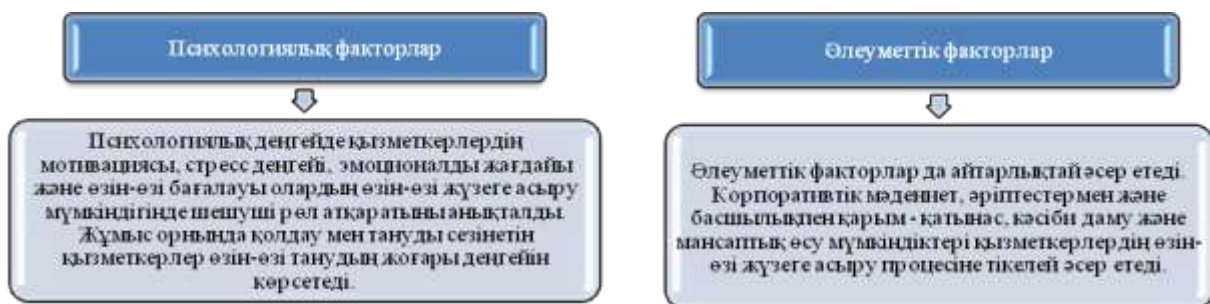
Психологиялық факторлар

Психологиялық деңгейде қызметкерлердің мотивациясы, стресс деңгейі, эмоционалды жағдайы және өзін-өзі бағалауы олардың өзін-өзі жүзеге асыру мүмкіндігінде шешуші рөл атқаратыны анықталды. Жұмыс орнында қолдау мен тануды сезінетін қызметкерлер өзін-өзі танудың жоғары деңгейін көрсетеді.

Әлеуметтік факторлар

Әлеуметтік факторлар да айтарлықтай әсер етеді. Корпоративтік мәдениет, әріптестермен және басшылықпен қарым - қатынас, кәсіби даму және мансаптық өсу мүмкіндіктері қызметкерлердің өзін-өзі жүзеге асыру процесіне тікелей әсер етеді.